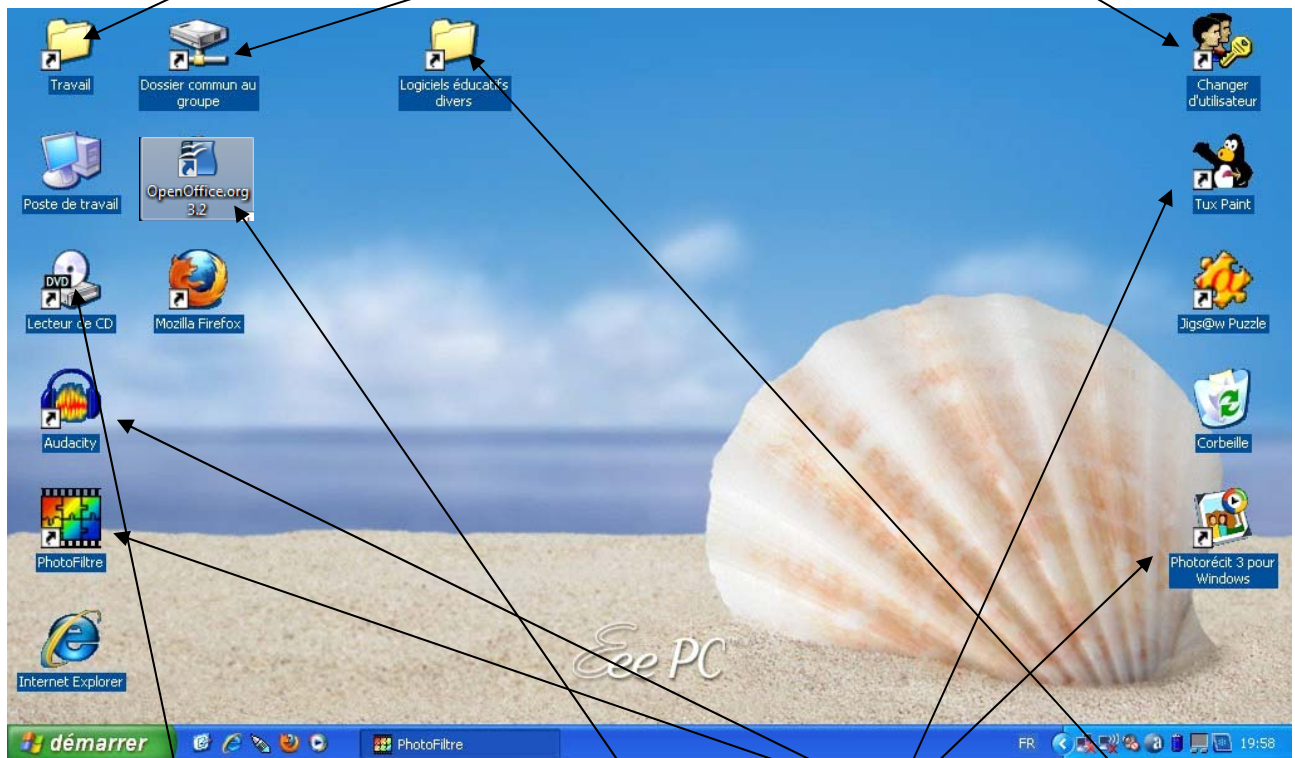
Travail

Dossier commun au groupe

Logiciels éducatifs divers

Changer d'utilisateur

Poste de travail

OpenOffice.org 3.2

Tux Paint

DVD

Lecteur de CD

Mozilla Firefox

Jigs@w Puzzle

Audacity

Corbeille

PhotoFiltre

Photorécit 3 pour Windows

Internet Explorer

Eee PC

démarrer

PhotoFiltre

FR

19:58